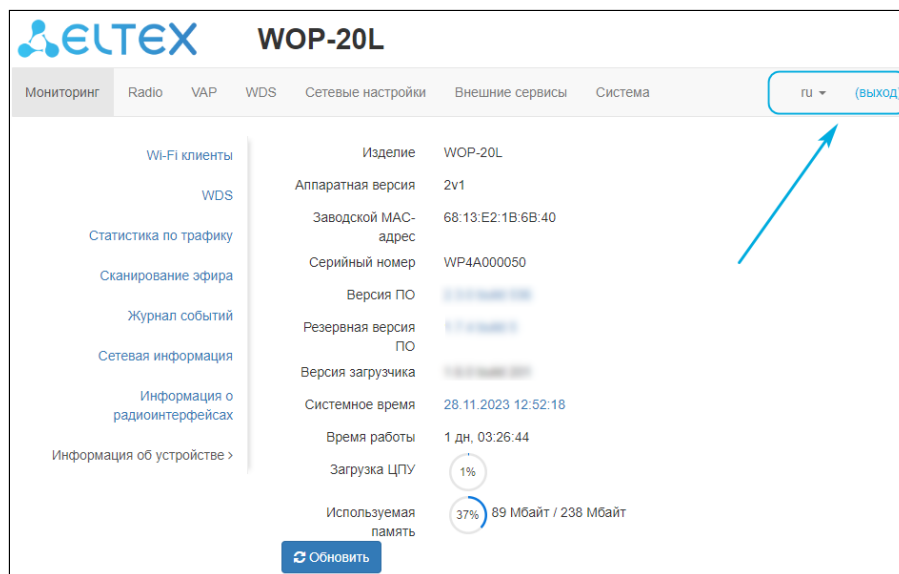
ELTEX WOP-20L

Мониторинг Radio VAP WDS Сетевые настройки Внешние сервисы Система ru (выход)

Wi-Fi клиенты
WDS
Статистика по трафику
Сканирование эфира
Журнал событий
Сетевая информация
Информация о радиоинтерфейсах
Информация об устройстве ›

| | |
|---|---|
| Изделие | WOP-20L |
| Аппаратная версия | 2v1 |
| Заводской MAC-адрес | 68:13:E2:1B:6B:40 |
| Серийный номер | WP4A000050 |
| Версия ПО | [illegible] |
| Резервная версия ПО | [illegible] |
| Версия загрузчика | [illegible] |
| Системное время | 28.11.2023 12:52:18 |
| Время работы | 1 дн, 03:26:44 |
| Загрузка ЦПУ | 1% |
| Используемая память | 37% 89 Мбайт / 238 Мбайт |

Обновить